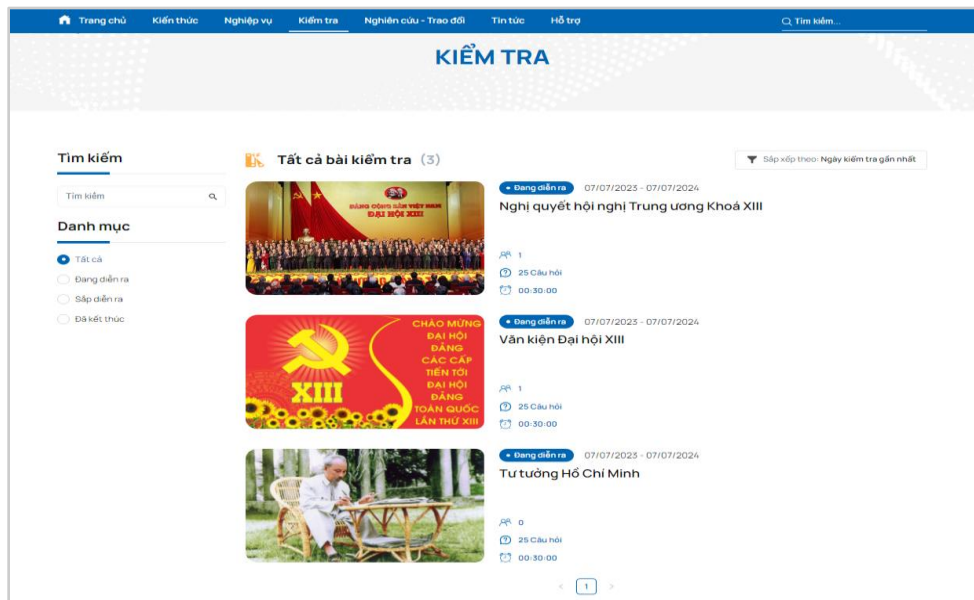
Trang chủ Kiến thức Nghiệp vụ Kiểm tra Nghiên cứu - Trao đổi Tin tức Hỗ trợ Tìm kiếm...

KIỂM TRA

Tìm kiếm

Tìm kiếm

Danh mục

Tất cả
Đang diễn ra
Sắp diễn ra
Đã kết thúc

Tất cả bài kiểm tra (3)

Sắp xếp theo: Ngày kiểm tra gần nhất

ĐẢNG CỘNG SẢN VIỆT NAM ĐẠI HỘI XIII

Đang diễn ra 07/07/2023 - 07/07/2024
Nghị quyết hội nghị Trung ương Khoá XIII
1
25 Câu hỏi
00:30:00

CHÀO MỪNG ĐẠI HỘI ĐẢNG CÁC CẤP TIẾN TỚI ĐẠI HỘI ĐẢNG TOÀN QUỐC LẦN THỨ XIII
XIII

Đang diễn ra 07/07/2023 - 07/07/2024
Văn kiện Đại hội XIII
1
25 Câu hỏi
00:30:00

Đang diễn ra 07/07/2023 - 07/07/2024
Tư tưởng Hồ Chí Minh
0
25 Câu hỏi
00:30:00

< 1 >